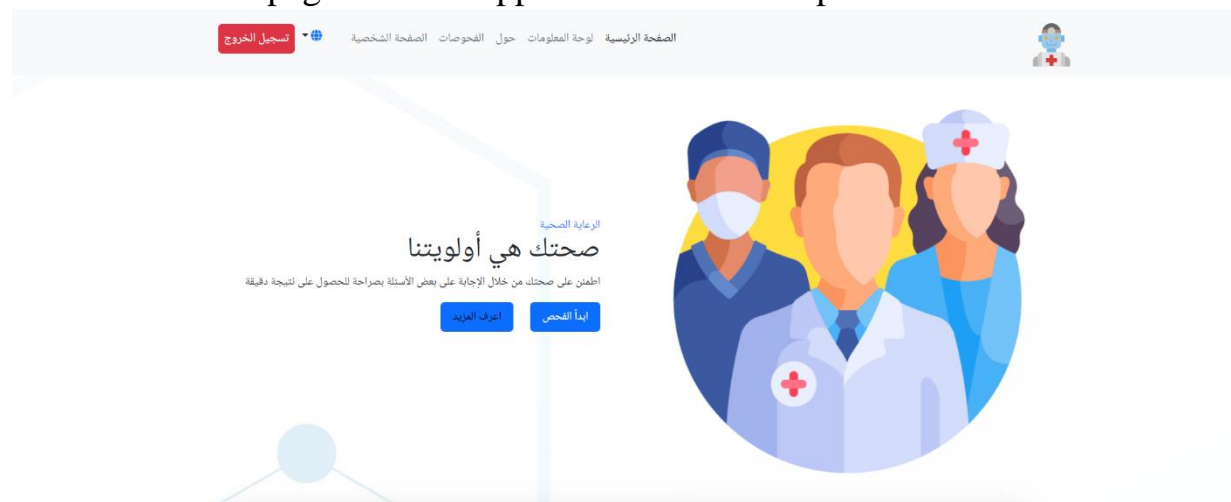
الصفحة الرئيسية لوحة المعلومات حول الفحوصات الصفحة الشخصية

تسجيل الخروج

الرعاية الصحية

صحتك هي أولويتنا

اطمئن على صحتك من خلال الإجابة على بعض الأسئلة بصراحة للحصول على نتيجة دقيقة

ابدأ الفحص

اعرف المزيد